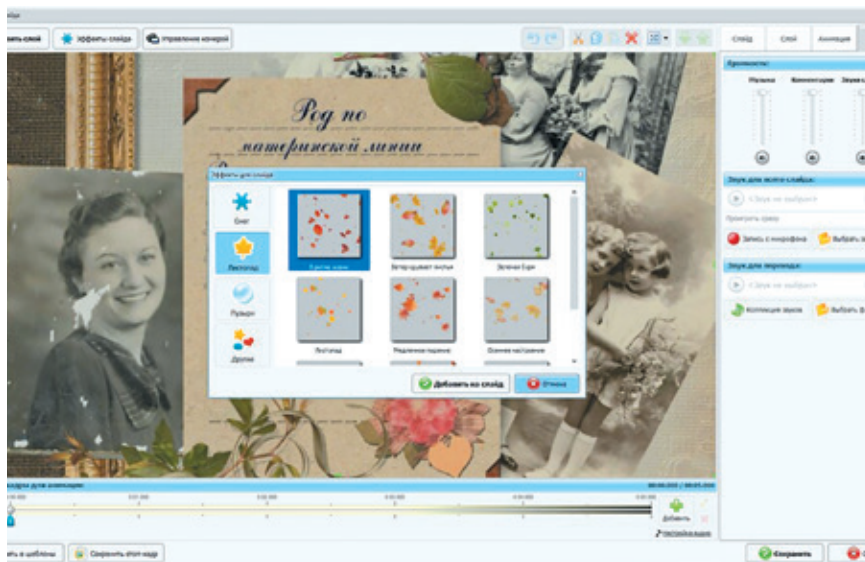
айда

вить слой
Эффекты слайда
Управление камерой

Слайд
Слой
Анимация

Род по материнской линии

Эффекты для слайда

Снег
Листопад
Пузыри
Другие

Красные клены
Ветер сдувает листья
Зеленая буря
Листопад
Медленное падение
Осеннее настроение

Добавить на слайд
Отмена

Громкость:
Музыка
Комментарии
Звуки с

Звук для всего слайда:
<Звук не выбран>
Проиграть сразу
Запись с микрофона
Выбрать

Звук для перехода:
<Звук не выбран>
Коллекция звуков
Выбрать

Кадры для анимации:
00:00.000 / 00:05.000
0:00.000
0:01.000
0:02.000
0:03.000
0:04.000
0:05.000
Добавить
Настройки кадра

ить в шаблоны
Сохранить этот кадр
Сохранить